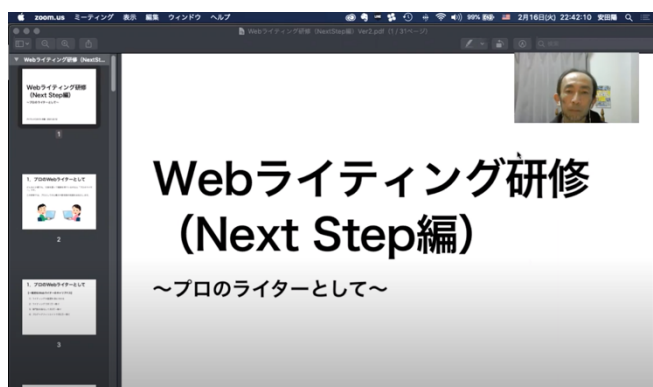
zoom.us ミーティング 表示 編集 ウィンドウ ヘルプ 99% 2月16日(火) 22:42:10 安田陽

Webライティング研修（NextStep編）Ver2.pdf（1 / 31ページ）

Webライティング研修（NextSt...

Webライティング研修（Next Step編）
〜プロのライターとして〜

1

1. プロのWebライターとして

2

1. プロのWebライターとして

3

Webライティング研修（Next Step編）

〜プロのライターとして〜